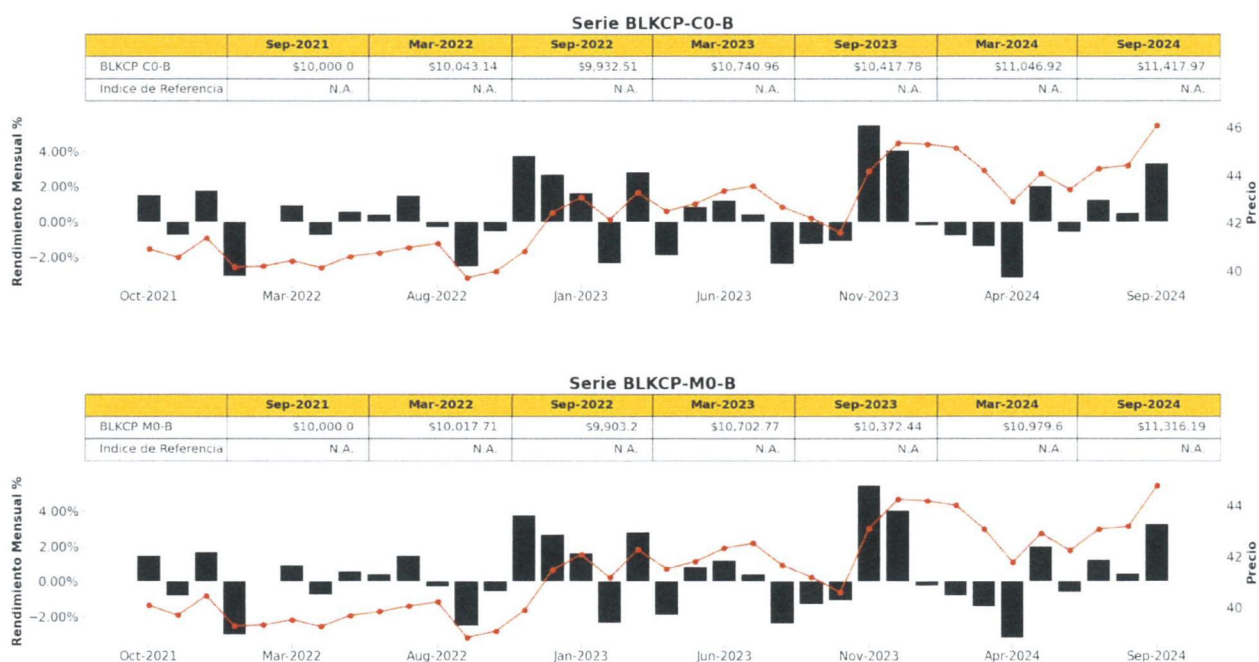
Serie BLKCP-C0-B

| | Sep-2021 | Mar-2022 | Sep-2022 | Mar-2023 | Sep-2023 | Mar-2024 | Sep-2024 |
|---|---|---|---|---|---|---|---|
| BLKCP C0-B | \$10,000.0 | \$10,043.14 | \$9,932.51 | \$10,740.96 | \$10,417.78 | \$11,046.92 | \$11,417.97 |
| Indice de Referencia | N.A. | N.A. | N.A. | N.A. | N.A. | N.A. | N.A. |

Rendimiento Mensual %
4.00%
2.00%
0.00%
-2.00%
Oct-2021 Mar-2022 Aug-2022 Jan-2023 Jun-2023 Nov-2023 Apr-2024 Sep-2024
Precio
46
44
42
40

Serie BLKCP-M0-B

| | Sep-2021 | Mar-2022 | Sep-2022 | Mar-2023 | Sep-2023 | Mar-2024 | Sep-2024 |
|---|---|---|---|---|---|---|---|
| BLKCP M0-B | \$10,000.0 | \$10,017.71 | \$9,903.2 | \$10,702.77 | \$10,372.44 | \$10,979.6 | \$11,316.19 |
| Indice de Referencia | N.A. | N.A. | N.A. | N.A. | N.A. | N.A. | N.A. |

Rendimiento Mensual %
4.00%
2.00%
0.00%
-2.00%
Oct-2021 Mar-2022 Aug-2022 Jan-2023 Jun-2023 Nov-2023 Apr-2024 Sep-2024
Precio
44
42
40